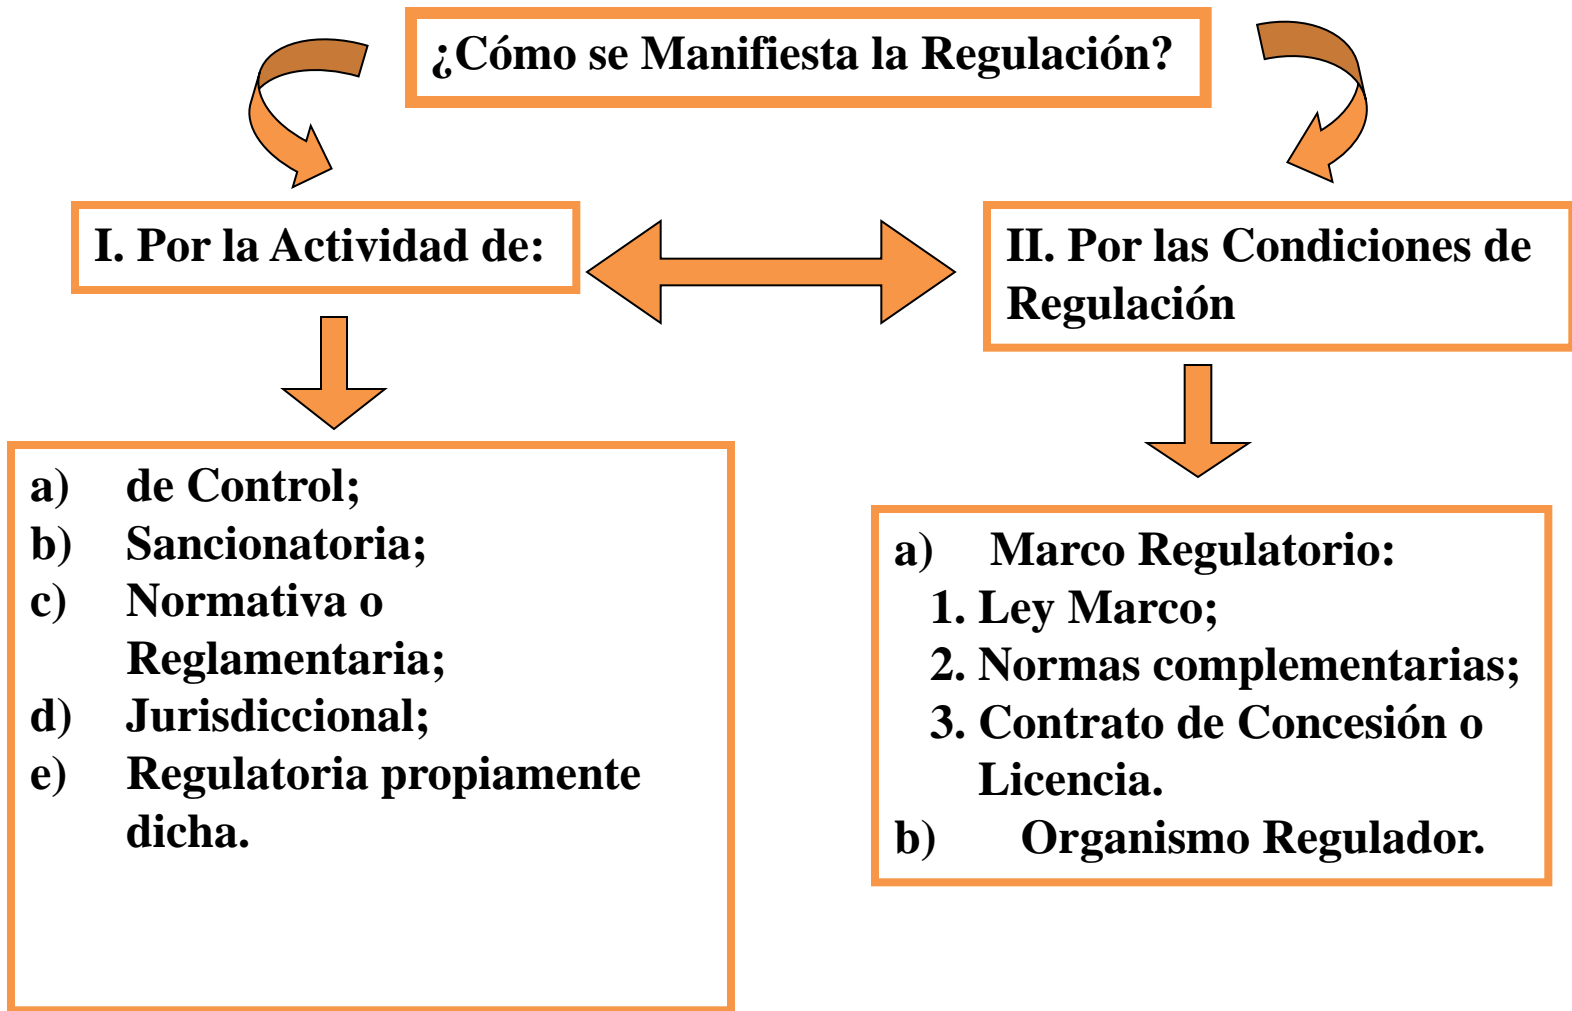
¿Cómo se Manifiesta la Regulación?

I. Por la Actividad de:

II. Por las Condiciones de Regulación

a) de Control;
b) Sancionatoria;
c) Normativa o Reglamentaria;
d) Jurisdiccional;
e) Regulatoria propiamente dicha.

a) Marco Regulatorio:
1. Ley Marco;
2. Normas complementarias;
3. Contrato de Concesión o Licencia.
b) Organismo Regulador.